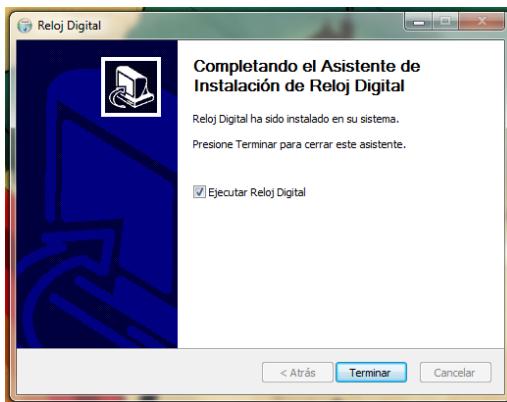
Reloj Digital

Completando el Asistente de Instalación de Reloj Digital

Reloj Digital ha sido instalado en su sistema.

Presione Terminar para cerrar este asistente.

Ejecutar Reloj Digital

< Atrás
Terminar
Cancelar